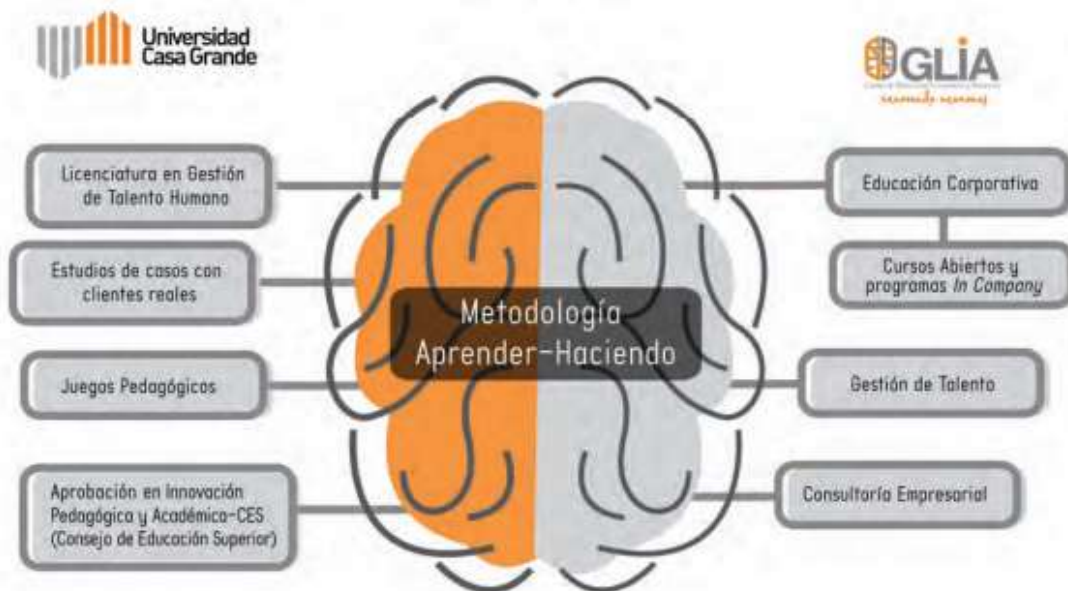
Universidad Casa Grande

GLIA

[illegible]

Licenciatura en Gestión de Talento Humano

Estudios de casos con clientes reales

Juegos Pedagógicos

Aprobación en Innovación Pedagógica y Académica-CES (Consejo de Educación Superior)

Metodología Aprender-Haciendo

Educación Corporativa

Cursos Abiertos y programas In Company

Gestión de Talento

Consultoría Empresarial